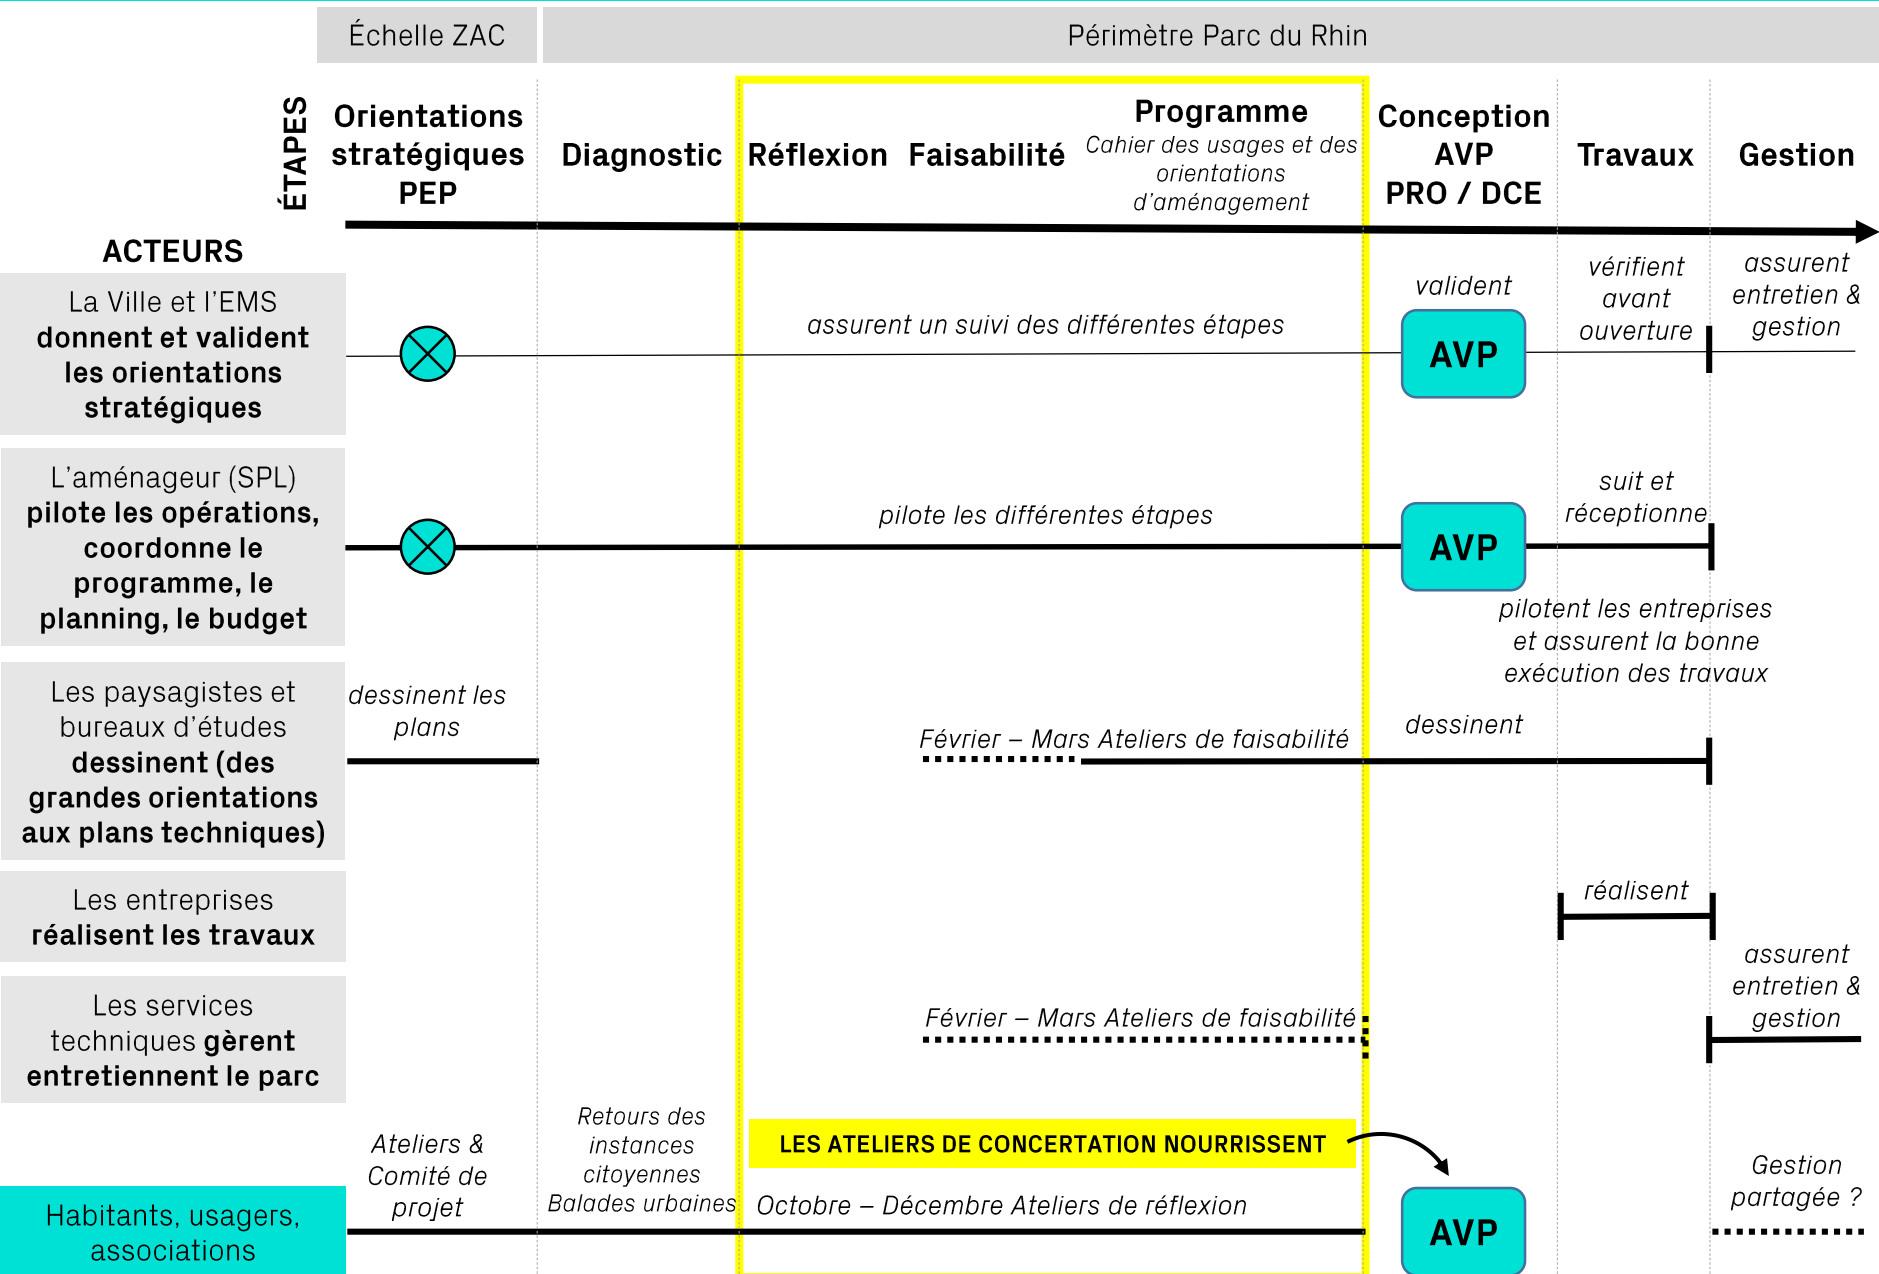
Échelle ZAC

Périmètre Parc du Rhin

ÉTAPES

Orientations stratégiques PEP

Diagnostic

Réflexion

Faisabilité

Programme
Cahier des usages et des orientations d'aménagement

Conception AVP PRO / DCE

Travaux

Gestion

ACTEURS

La Ville et l'EMS **donnent et valident les orientations stratégiques**

assurent un suivi des différentes étapes

valident

AVP

vérifient avant ouverture

assurent entretien & gestion

L'aménageur (SPL) **pilote les opérations, coordonne le programme, le planning, le budget**

pilote les différentes étapes

AVP

suit et réceptionne

pilotent les entreprises et assurent la bonne exécution des travaux

Les paysagistes et bureaux d'études **dessinent (des grandes orientations aux plans techniques)**

dessinent les plans

Février – Mars Ateliers de faisabilité

dessinent

Les entreprises **réalisent les travaux**

réalisent

Les services techniques **gèrent entretiennent le parc**

Février – Mars Ateliers de faisabilité

assurent entretien & gestion

Habitants, usagers, associations

Ateliers & Comité de projet

Retours des instances citoyennes Balades urbaines

LES ATELIERS DE CONCERTATION NOURRISSENT

Octobre – Décembre Ateliers de réflexion

AVP

Gestion partagée ?